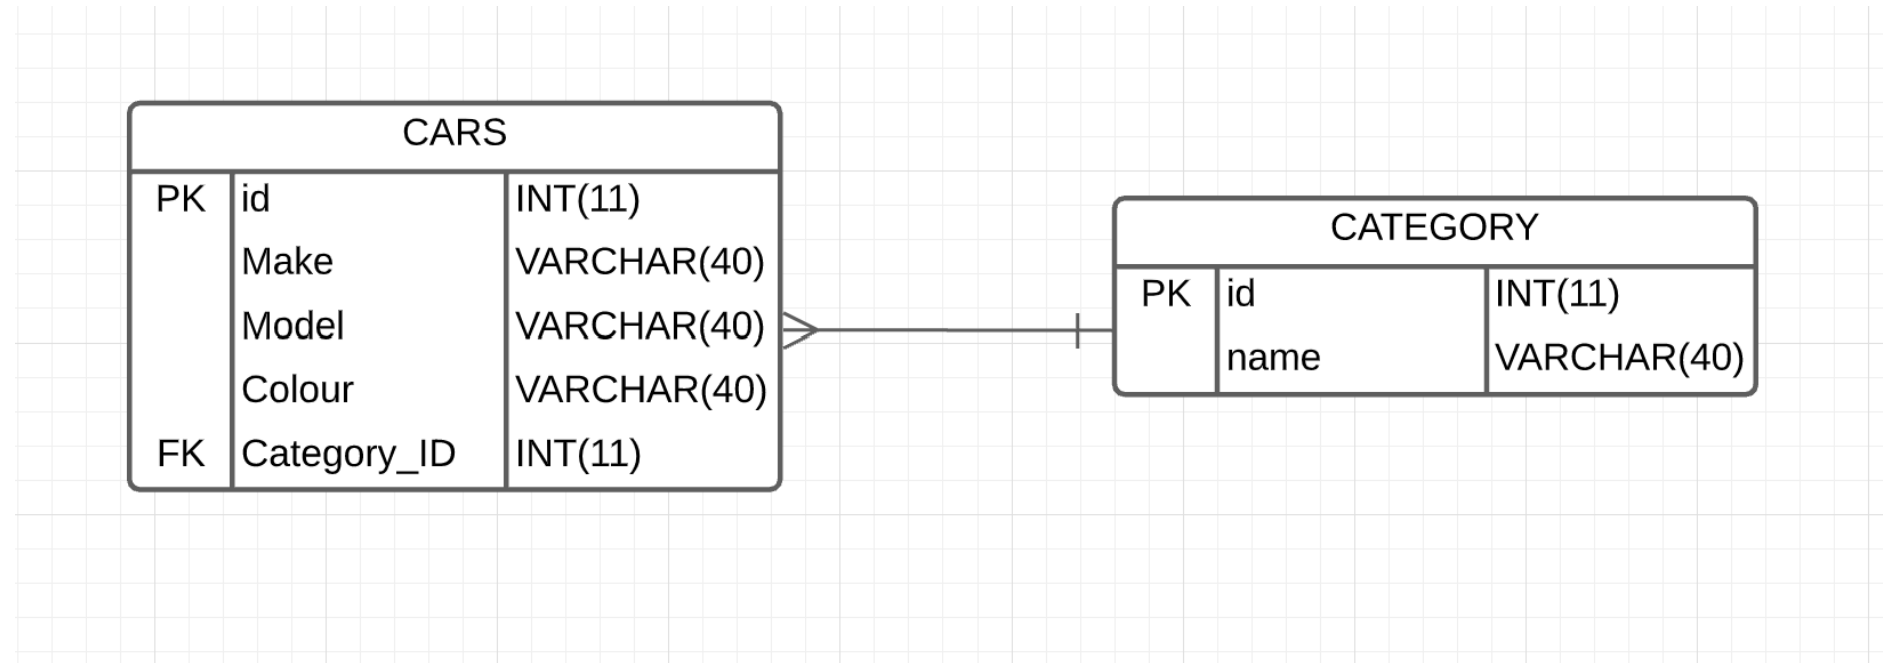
CARS

| | | |
|---|---|---|
| PK | id | INT(11) |
| | Make | VARCHAR(40) |
| | Model | VARCHAR(40) |
| | Colour | VARCHAR(40) |
| FK | Category_ID | INT(11) |

CATEGORY

| | | |
|---|---|---|
| PK | id | INT(11) |
| | name | VARCHAR(40) |